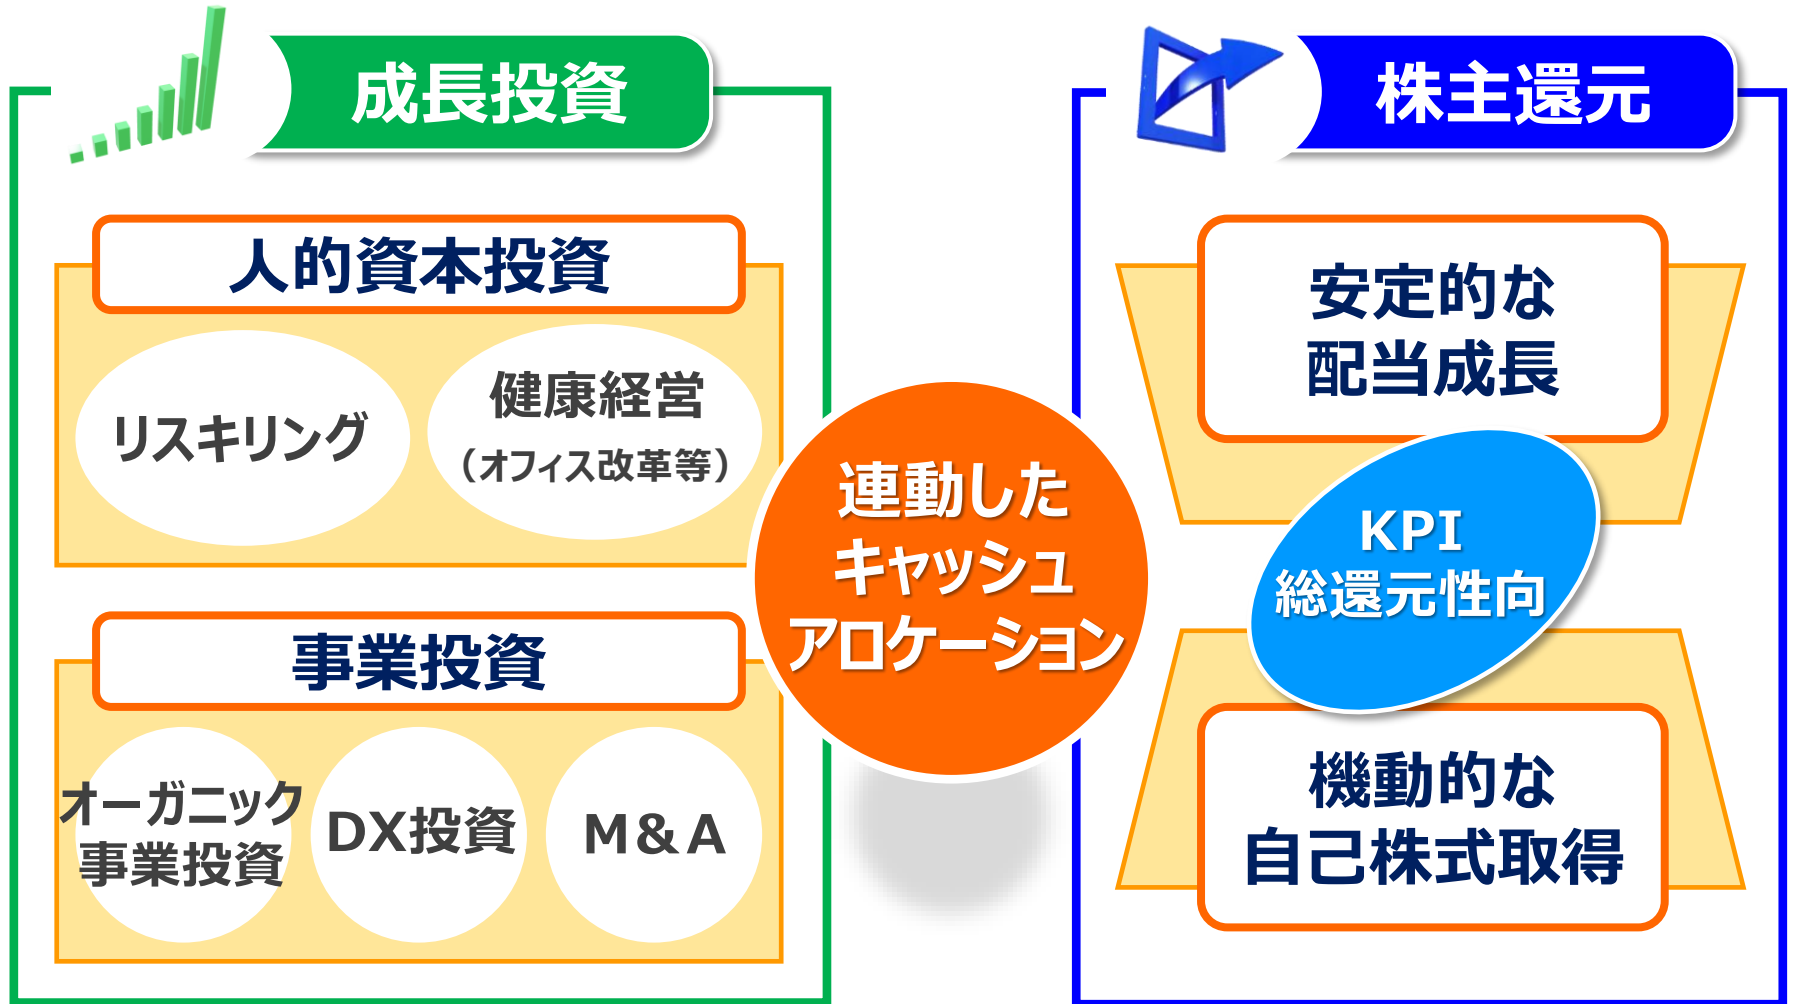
成長投資

人的資本投資

リスキリング

健康経営
（オフィス改革等）

事業投資

オーガニック
事業投資

DX投資

M&A

連動した
キャッシュ
アロケーション

株主還元

安定的な
配当成長

KPI
総還元性向

機動的な
自己株式取得